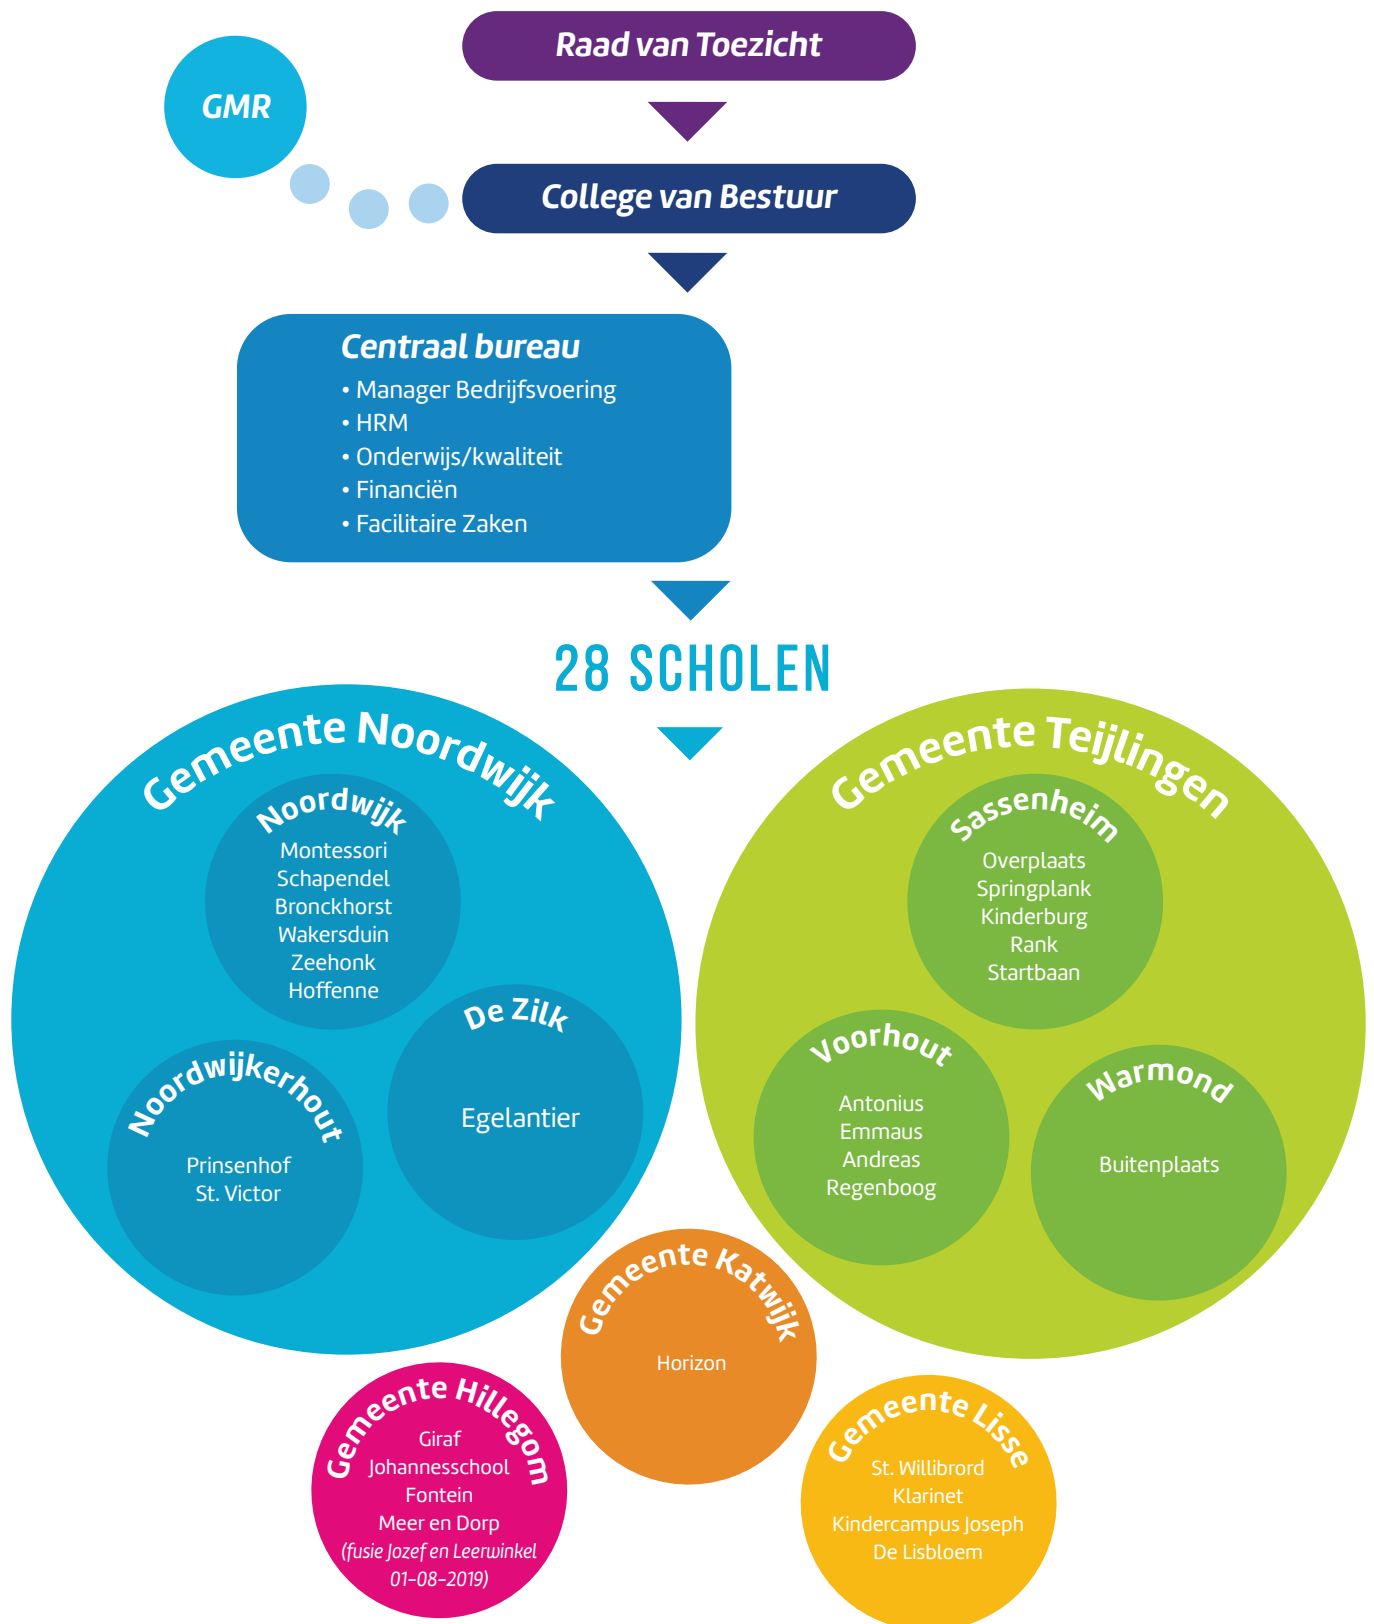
Raad van Toezicht

GMR

College van Bestuur

Centraal bureau
• Manager Bedrijfsvoering
• HRM
• Onderwijs/kwaliteit
• Financiën
• Facilitaire Zaken

28 SCHOLEN

Gemeente Noordwijk

Noordwijk
Montessori
Schapendel
Bronckhorst
Wakersduin
Zeehonk
Hoffenne

De Zilk
Egelantier

Noordwijkerhout
Prinsenhof
St. Victor

Gemeente Teijlingen

Sassenheim
Overplaats
Springplank
Kinderburg
Rank
Startbaan

Voorhout
Antonius
Emmaus
Andreas
Regenboog

Warmond
Buitenplaats

Gemeente Katwijk
Horizon

Gemeente Hillegom
Giraf
Johannesschool
Fontein
Meer en Dorp
(fusie Jozef en Leerwinkel 01-08-2019)

Gemeente Lisse
St. Willibrord
Klarinet
Kindercampus Joseph
De Lisbloem